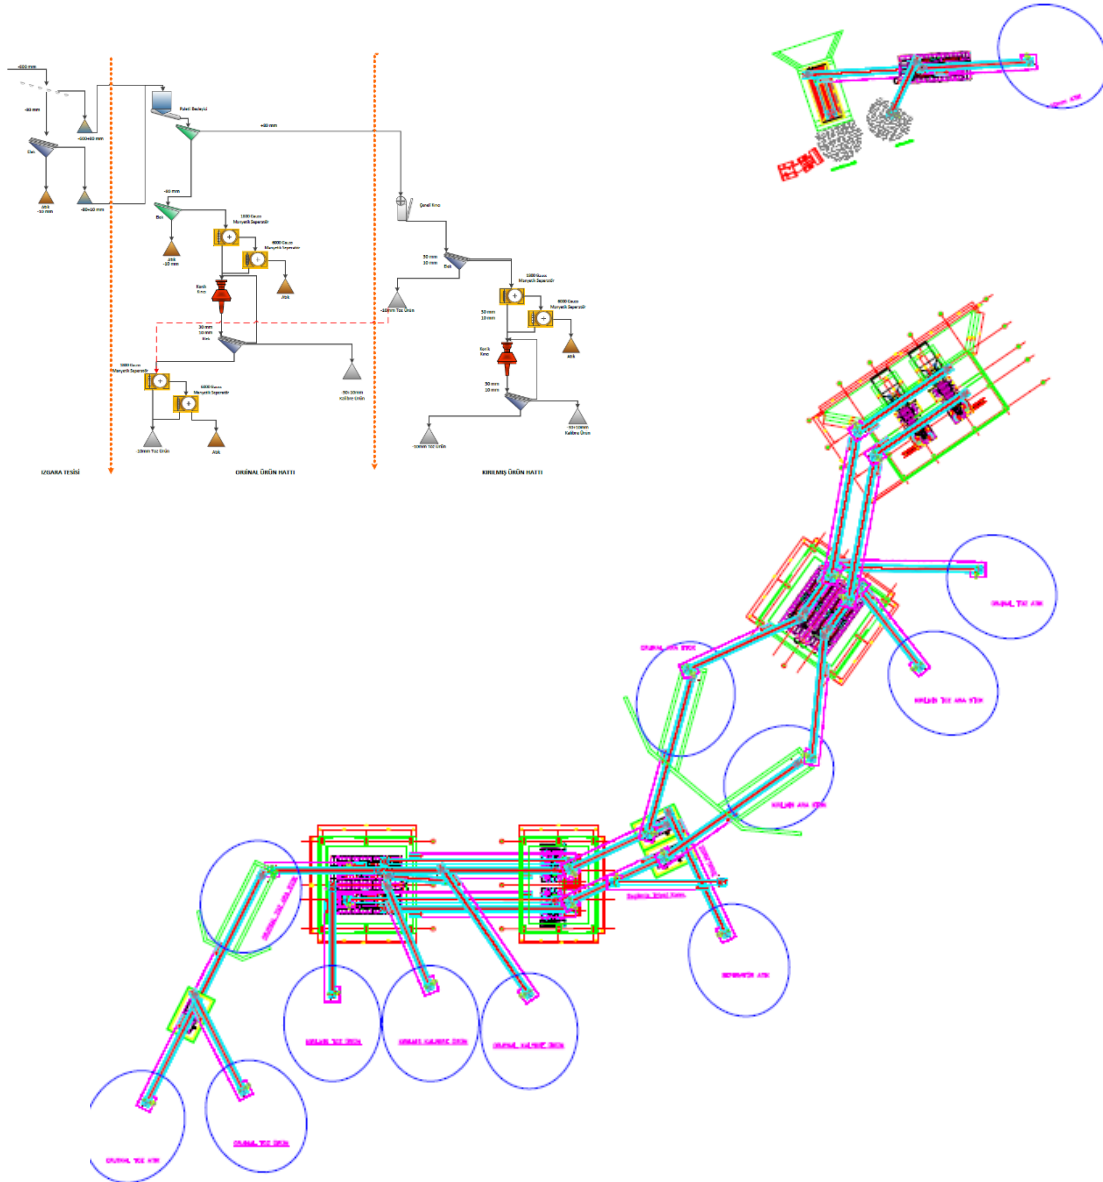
-400 mm

-80 mm

-100+60 mm

Elek

Atık
-10 mm

-80+10 mm

Palet Besleyici

+60 mm

-60 mm

Elek

Atık
-10 mm

1500 Gauss
Manyetik Seperatör

8000 Gauss
Manyetik Seperatör

Atık

Konik
Kırıcı

30 mm
10 mm
Elek

30+10 mm
Kalibre Ürün

1500 Gauss
Manyetik Seperatör

8000 Gauss
Manyetik Seperatör

-10mm Toz Ürün

Atık

Çeneli Kırıcı

30 mm
10 mm
Elek

-10mm Toz Ürün

1500 Gauss
Manyetik Seperatör

30 mm
10 mm

8000 Gauss
Manyetik Seperatör

Atık

Konik
Kırıcı

30 mm
10 mm

30+10mm
Kalibre Ürün

-10mm Toz Ürün

IZGARA TESİSİ

ORJİNAL ÜRÜN HATTI

KIRILMIŞ ÜRÜN HATTI

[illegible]

ORJİNAL ARA ÜRÜN

ORJİNAL TOZ ATIK

KIRILMIŞ TOZ ARA ÜRÜN

KIRILMIŞ ARA ÜRÜN

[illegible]

SEPARATÖR ATIK

KIRILMIŞ TOZ ÜRÜN

ORJİNAL KALİBRE ÜRÜN

ORJİNAL KALİBRE ÜRÜN

ORJİNAL TOZ ATIK

ORJİNAL TOZ ÜRÜN